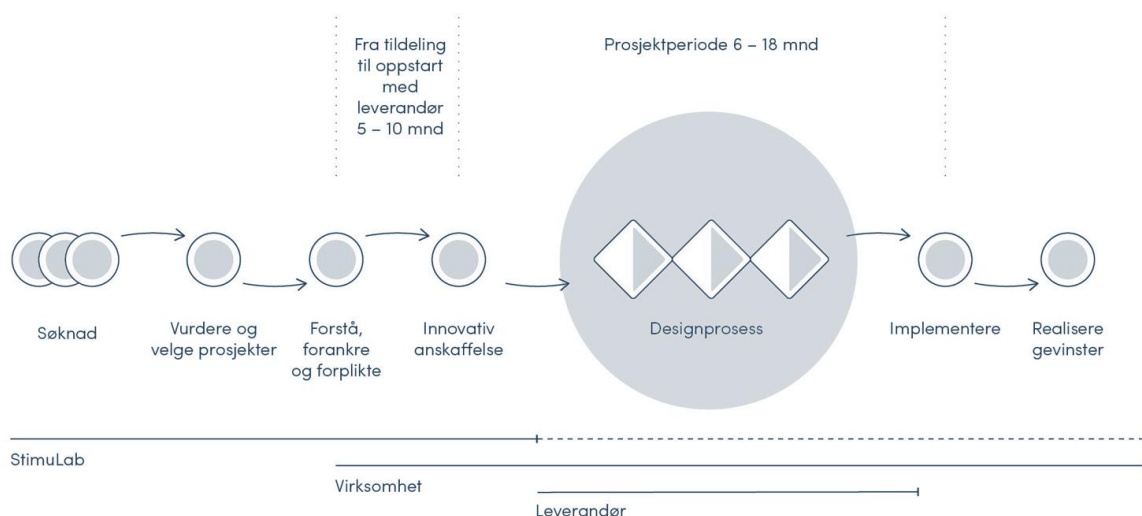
Fra tildeling til oppstart med leverandør 5 – 10 mnd

Prosjektperiode 6 – 18 mnd

Søknad

Vurdere og velge prosjekter

Forstå, forankre og forplikte

Innovativ anskaffelse

Designprosess

Implementere

Realisere gevinster

StimuLab

Virksomhet

Leverandør